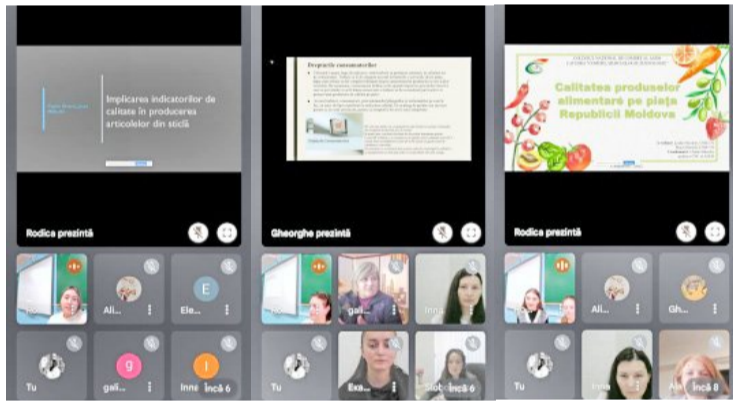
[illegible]

Implicarea indicatorilor de calitate în producerea articolelor din sticlă

Rodica prezintă

Ali...

E

Ele...

Tu

g

gali...

I

Inna

Încă 6

Proprietăţile consumatorilor

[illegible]

Gheorghe prezintă

gali...

Inna

Tu

Eva...

Slot...

Încă 6

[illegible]

Calitatea produselor alimentare pe piaţa Republicii Moldova

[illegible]

Rodica prezintă

Ali...

Gh...

Tu

Inna

Ali

Încă 8